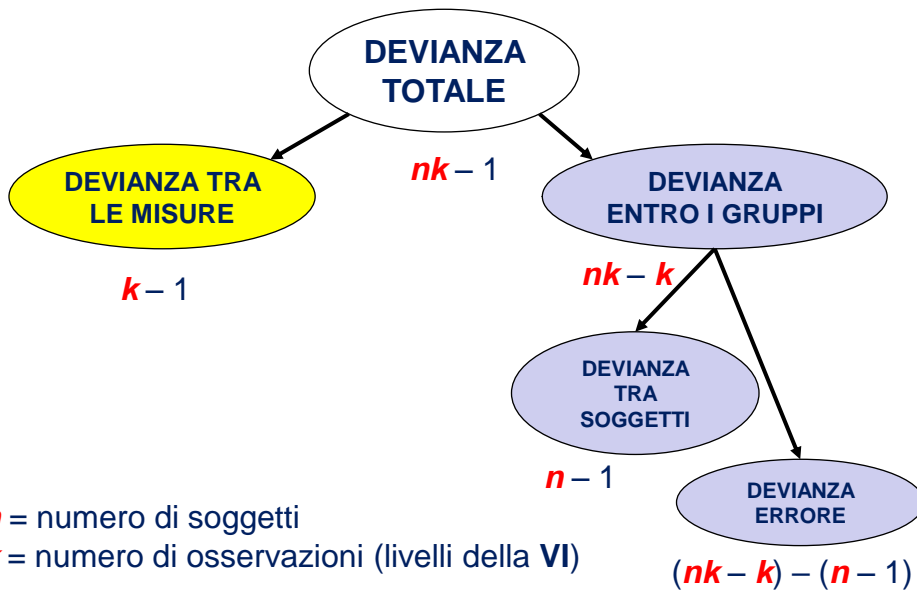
DEVIANZA TOTALE

$nk - 1$

DEVIANZA TRA LE MISURE

$k - 1$

DEVIANZA ENTRO I GRUPPI

$nk - k$

DEVIANZA TRA SOGGETTI

$n - 1$

DEVIANZA ERRORE

$(nk - k) - (n - 1)$

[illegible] = numero di soggetti
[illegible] = numero di osservazioni (livelli della VI)